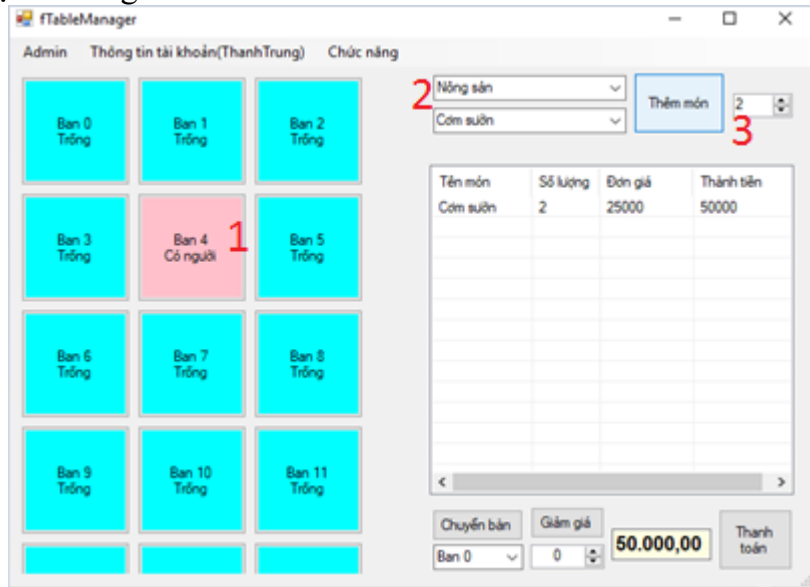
fTableManager

Admin Thông tin tài khoản(ThanhTrung) Chức năng

Ban 0
Trống

Ban 1
Trống

Ban 2
Trống

Ban 3
Trống

Ban 4
Có người

1

Ban 5
Trống

Ban 6
Trống

Ban 7
Trống

Ban 8
Trống

Ban 9
Trống

Ban 10
Trống

Ban 11
Trống

2

Nông sản

Cơm sườn

Thêm món

2

3

| Tên món | Số lượng | Đơn giá | Thành tiền |
|---|---|---|---|
| Cơm sườn | 2 | 25000 | 50000 |

Chuyển bàn

Giảm giá

Ban 0

0

50.000,00

Thanh toán